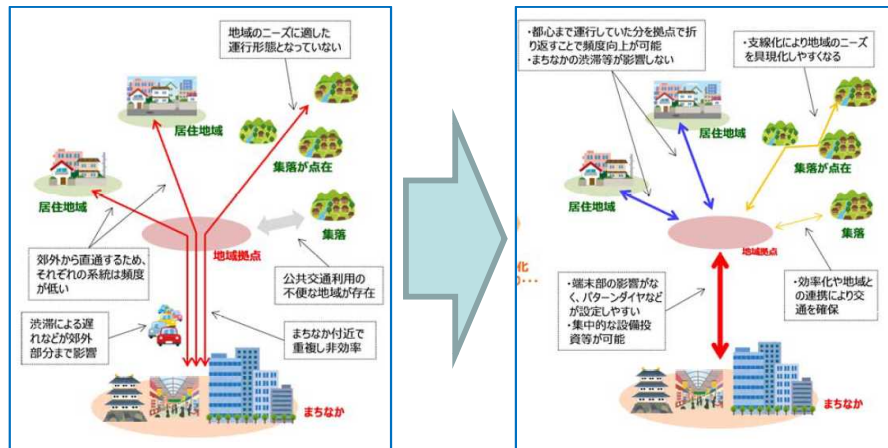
地域のニーズに適した運行形態となっていない

居住地域

集落が点在

居住地域

集落

郊外から直通するため、それぞれの系統は頻度が低い

地域拠点

公共交通利用の不便な地域が存在

渋滞による遅れなどが郊外部分まで影響

まちなか付近で重複し非効率

まちなか

・都心まで運行していた分を拠点で折り返すことで頻度向上が可能
・まちなかの渋滞等が影響しない

・支線化により地域のニーズを具現化しやすくなる

居住地域

集落が点在

居住地域

集落

地域拠点

化

・端末部の影響がなく、パターンダイヤなどが設定しやすい
・集中的な設備投資等が可能

・効率化や地域との連携により交通を確保

まちなか